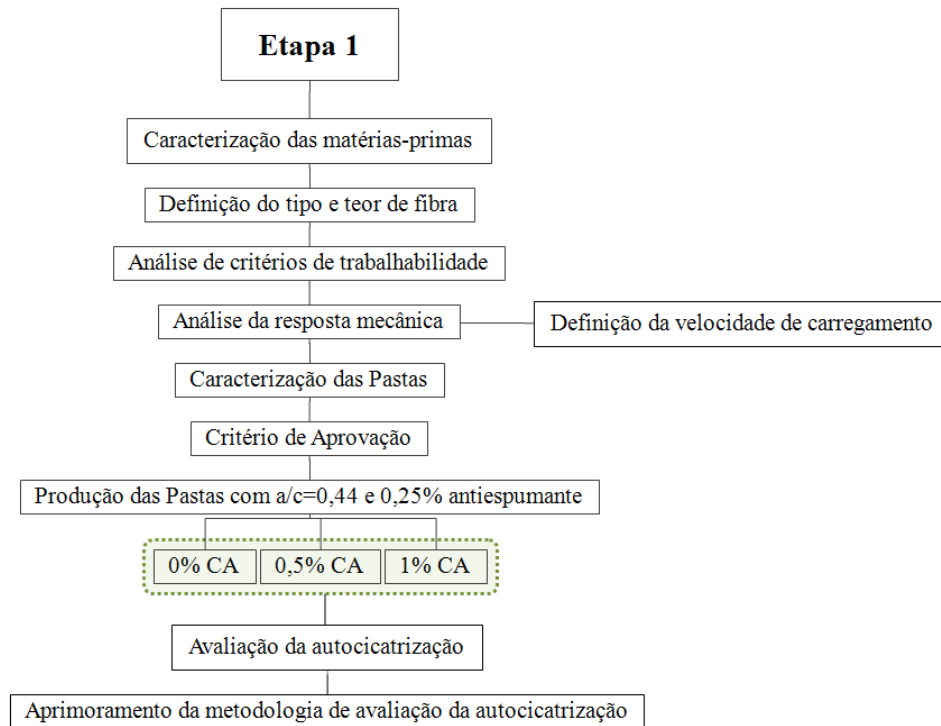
Etapa 1

Caracterização das matérias-primas

Definição do tipo e teor de fibra

Análise de critérios de trabalhabilidade

Análise da resposta mecânica

Definição da velocidade de carregamento

Caracterização das Pastas

Critério de Aprovação

Produção das Pastas com a/c=0,44 e 0,25% antiespumante

0% CA

0,5% CA

1% CA

Avaliação da autocicatrização

Aprimoramento da metodologia de avaliação da autocicatrização